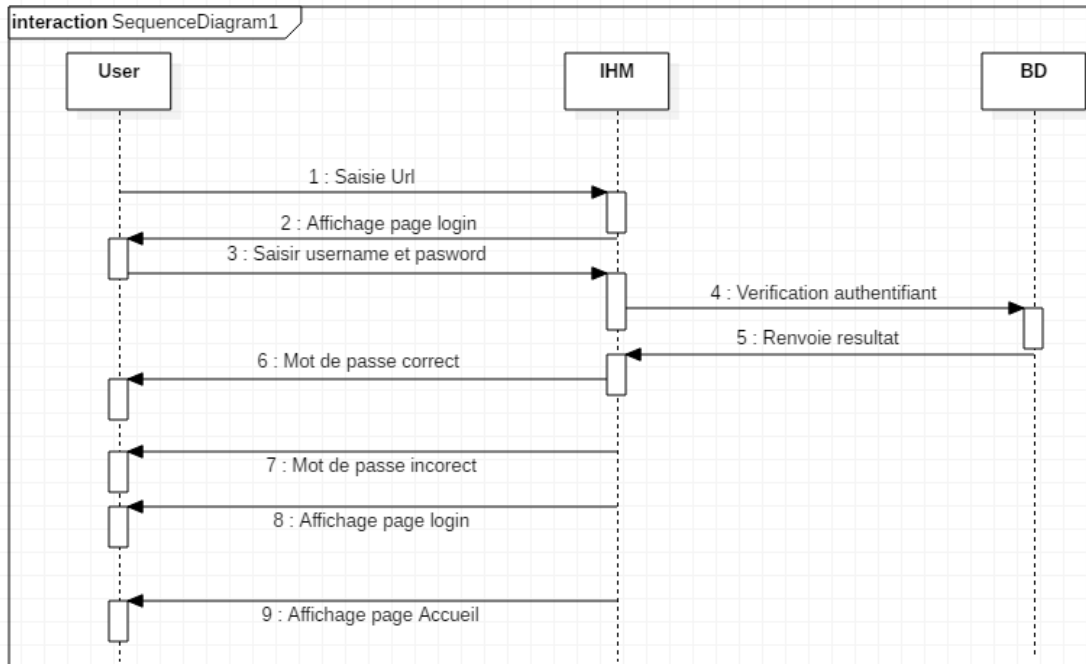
interaction SequenceDiagram1

User

IHM

BD

1 : Saisie Url

2 : Affichage page login

3 : Saisir username et pasword

4 : Verification authentifiant

5 : Renvoie resultat

6 : Mot de passe correct

7 : Mot de passe incorect

8 : Affichage page login

9 : Affichage page Accueil